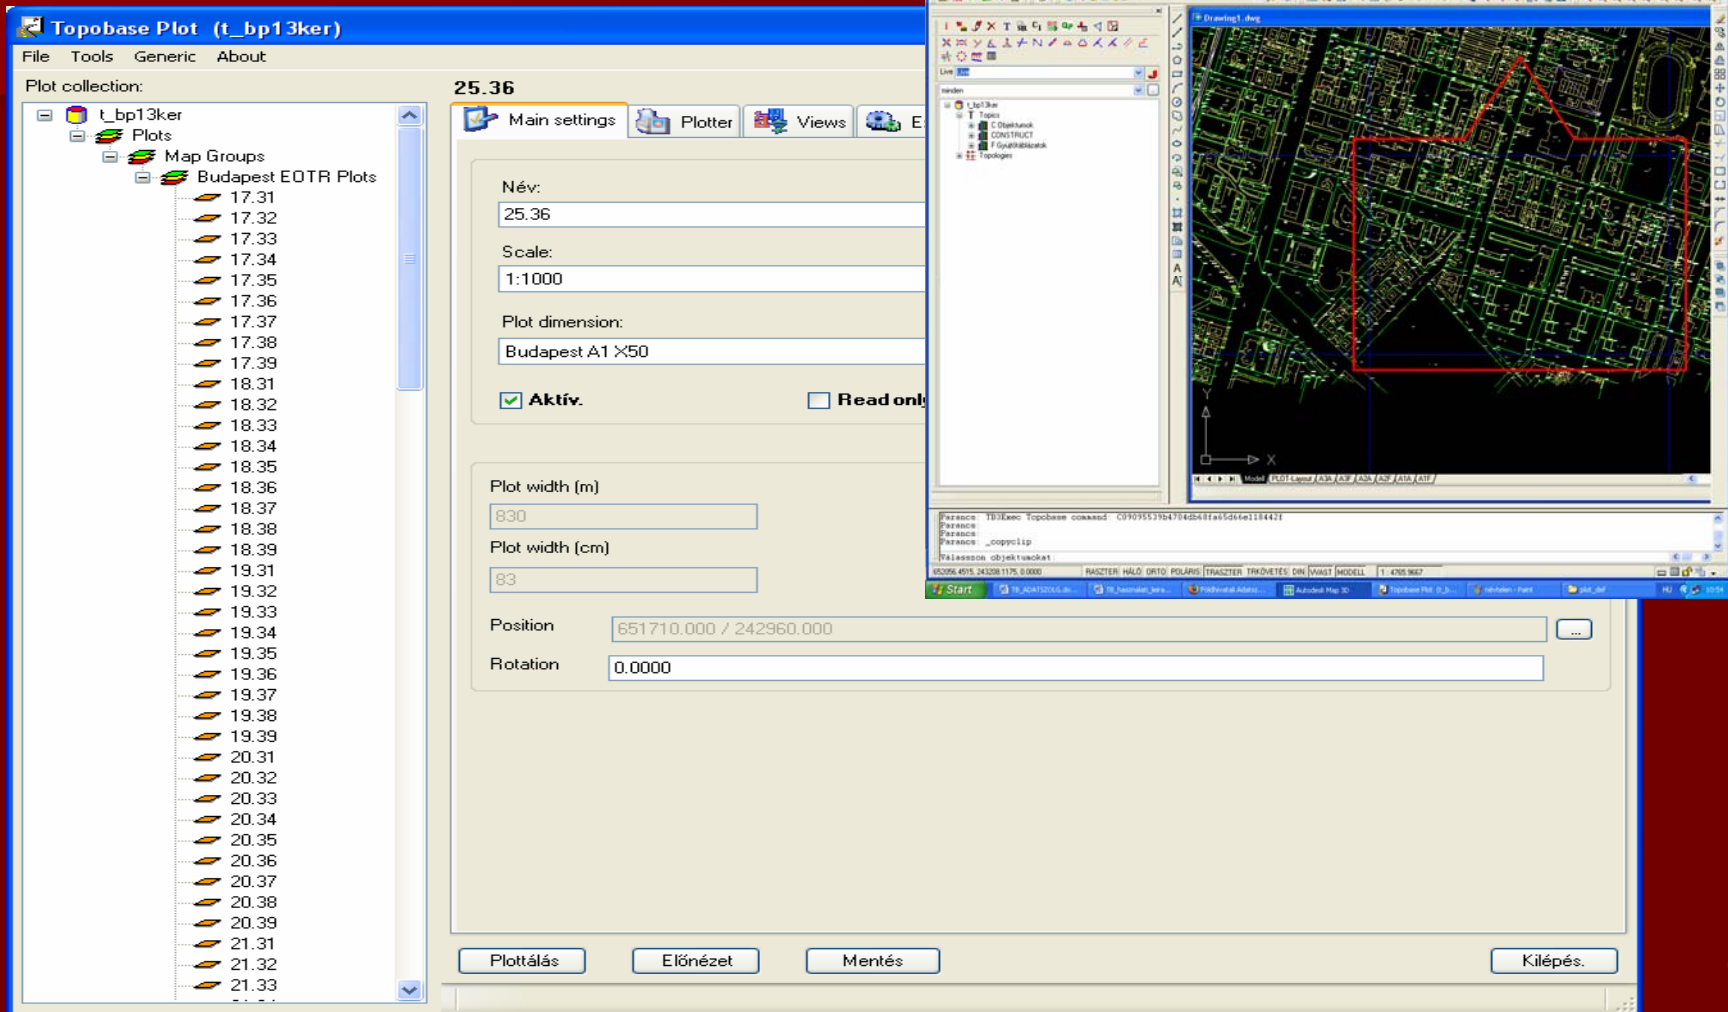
Topobase Plot (t_bp13ker)

File Tools Generic About

Plot collection:

t_bp13ker
Plots
Map Groups
Budapest EOTR Plots
17.31
17.32
17.33
17.34
17.35
17.36
17.37
17.38
17.39
18.31
18.32
18.33
18.34
18.35
18.36
18.37
18.38
18.39
19.31
19.32
19.33
19.34
19.35
19.36
19.37
19.38
19.39
20.31
20.32
20.33
20.34
20.35
20.36
20.37
20.38
20.39
21.31
21.32
21.33

25.36

Main settings | Plotter | Views | E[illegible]

Név:
25.36
Scale:
1:1000
Plot dimension:
Budapest A1 X50
Aktív.
Read onl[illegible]

Plot width (m)
830
Plot width (cm)
83

Position
651710.000 / 242960.000
...
Rotation
0.0000

Plottálás | Előnézet | Mentés | Kilépés.

Drawing1.dwg
t_bp13ker
Topics
C Objektumok
CONSTRUCT
F Gyűjtőtáblázatok
Topologies
Y
X
Model PLOT-Layout A3A A3F A2A A2F A1A A1F
Parancs: TBIExec Topobase command: C09095539b4704db48fa65d66e118442f
Parancs:
Parancs:
Parancs: _copyclip
Válasszon objektumokat:
RASZTER HÁLÓ ORTO POLÁRIS TRASZTER TRKÖVETÉS DIN VVAST MODELL
Start